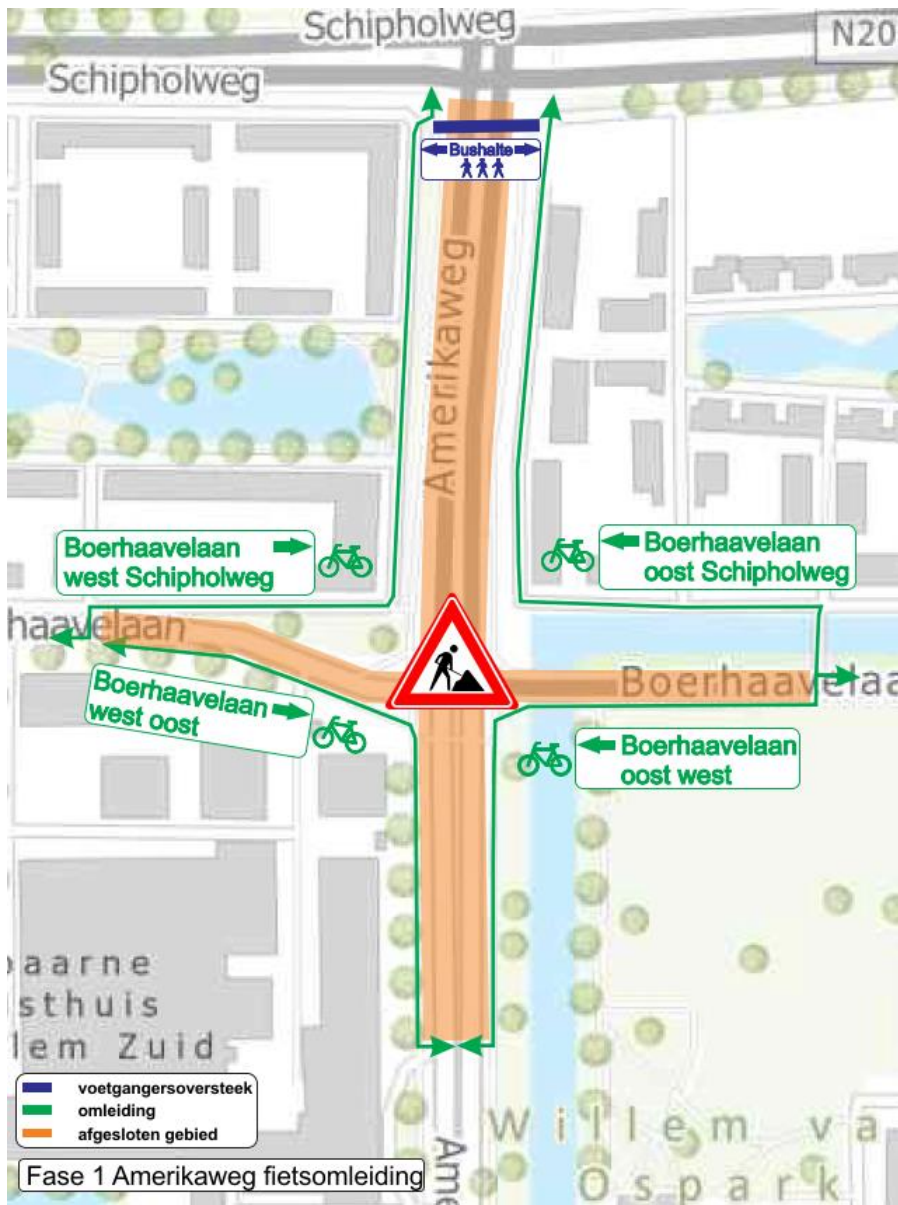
Schipholweg
N20
Schipholweg
Bushalte
Amerikaweg
Boerhaavelaan west Schipholweg
Boerhaavelaan oost Schipholweg
haavelaan
Boerhaavelaa
Boerhaavelaan west oost
Boerhaavelaan oost west
aarne
sthuis
lem Zuid
voetgangersoversteek
omleiding
afgesloten gebied
Ame
Willem va
Ospark
Fase 1 Amerikaweg fietsomleiding